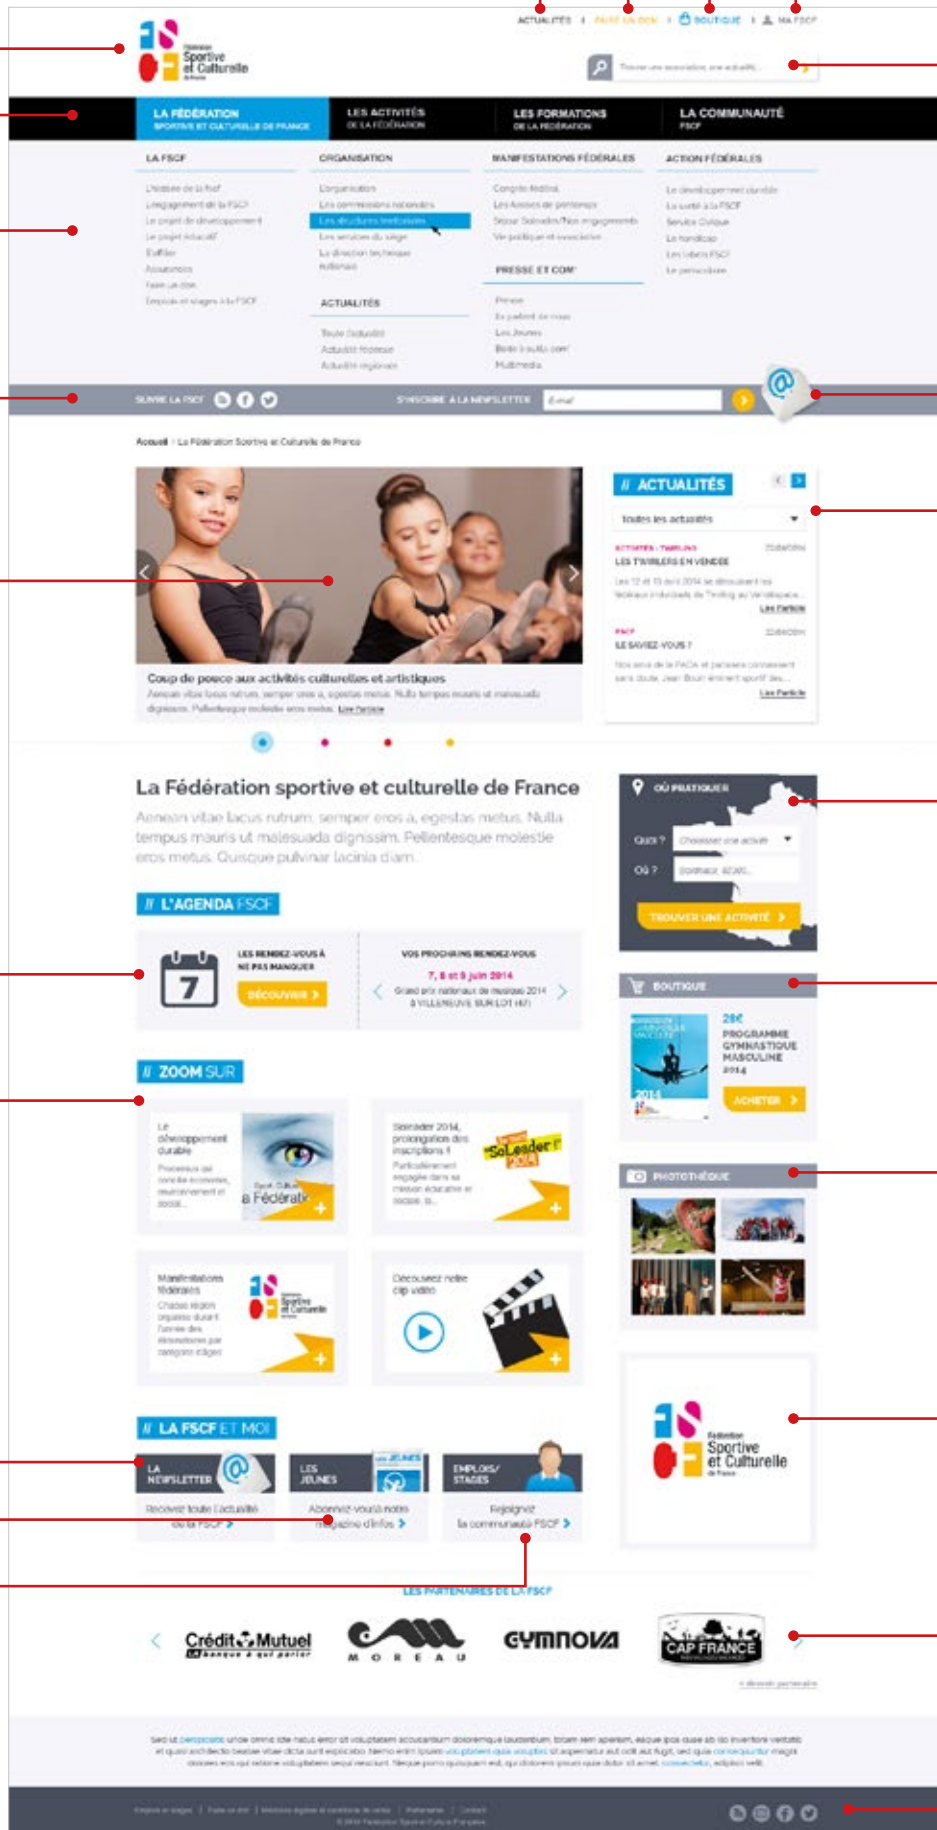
ACTUALITÉS | FAITES UN DON | BOUTIQUE | MA FSCF

Fédération Sportive et Culturelle de France

Trouver une association, une activité...

LA FÉDÉRATION SPORTIVE ET CULTURELLE DE FRANCE
LES ACTIVITÉS DE LA FÉDÉRATION
LES FORMATIONS DE LA FÉDÉRATION
LA COMMUNAUTÉ FSCF

LA FSCF
L'histoire de la fscf
L'engagement de la FSCF
Le projet de développement
Le projet éducatif
Staffer
Accueil
Faire un don
Emplois et stages à la FSCF

ORGANISATION
L'organisation
Les commissions nationales
Les structures territoriales
Les services du siège
La direction technique nationale

ACTUALITÉS
Toute l'actualité
Actualité fédérale
Actualité régionale

MANIFESTATIONS FÉDÉRALES
Congrès fédéral
Les Assises de personnes
Séjour Solidarité/Non engagements
Vie politique et associative

PRESSE ET COM'
Presse
Ils parlent de nous
Les Jeunes
Boite à outils com'
Multimédia

ACTION FÉDÉRALES
Le développement durable
La santé à la FSCF
Service Civique
Le handicap
Les labels FSCF
Le partenariat

SUIVRE LA FSCF
S'INSCRIRE À LA NEWSLETTER
E-mail

Accueil > La Fédération Sportive et Culturelle de France

Coup de pouce aux activités culturelles et artistiques
Aenean vitae lacus rutrum, semper eros a, egestas metus. Nulla tempus mauris ut malesuada dignissim. Pellentesque molestie eros metus. Lire l'article

// ACTUALITÉS
Toutes les actualités
ACTIVITÉS - TWIRLING
LES TWIRLERS EN VENDÉE
Les 12 et 13 avril 2014 se dérouleront les festivals de Twirling en Vendée...
Lire l'article
FSCF
LE SAVIEZ-VOUS ?
Lire l'article

La Fédération sportive et culturelle de France
Aenean vitae lacus rutrum, semper eros a, egestas metus. Nulla tempus mauris ut malesuada dignissim. Pellentesque molestie eros metus. Quisque pulvinar lacinia diam.

// L'AGENDA FSCF
7
LES RENDEZ-VOUS À NE PAS MANQUER
DÉCOUVRIR
VOS PROCHAINS RENDEZ-VOUS
7, 8 et 9 juin 2014
Grand prix nationaux de musique 2014 à VILLENEUVE SUR LOT (47)

OÙ PRATIQUER
Quoi ? Choisissez une activité
Où ? Code postal, ville...
TROUVER UNE ACTIVITÉ

BOUTIQUE
28€
PROGRAMME GYMNASTIQUE MASCULINE 2014
ACHETER

// ZOOM SUR
Le développement durable
Processus qui concilie économie, environnement et social...
Sémaleader 2014, prolongation des inscriptions !
SoLeader
Manifestations fédérales
Découvrez notre clip vidéo

PHOTOTHÈQUE

// LA FSCF ET MOI
LA NEWSLETTER
Recevez toute l'actualité de la FSCF
LES JEUNES
Abonnez-vous à notre magazine d'infos
EMPLOIS/STAGES
Rejoignez la communauté FSCF

Fédération Sportive et Culturelle de France

LES PARTENAIRES DE LA FSCF
Crédit Mutuel
MOREAU
GYMNOVA
CAP FRANCE
> découvrir partenaires

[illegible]